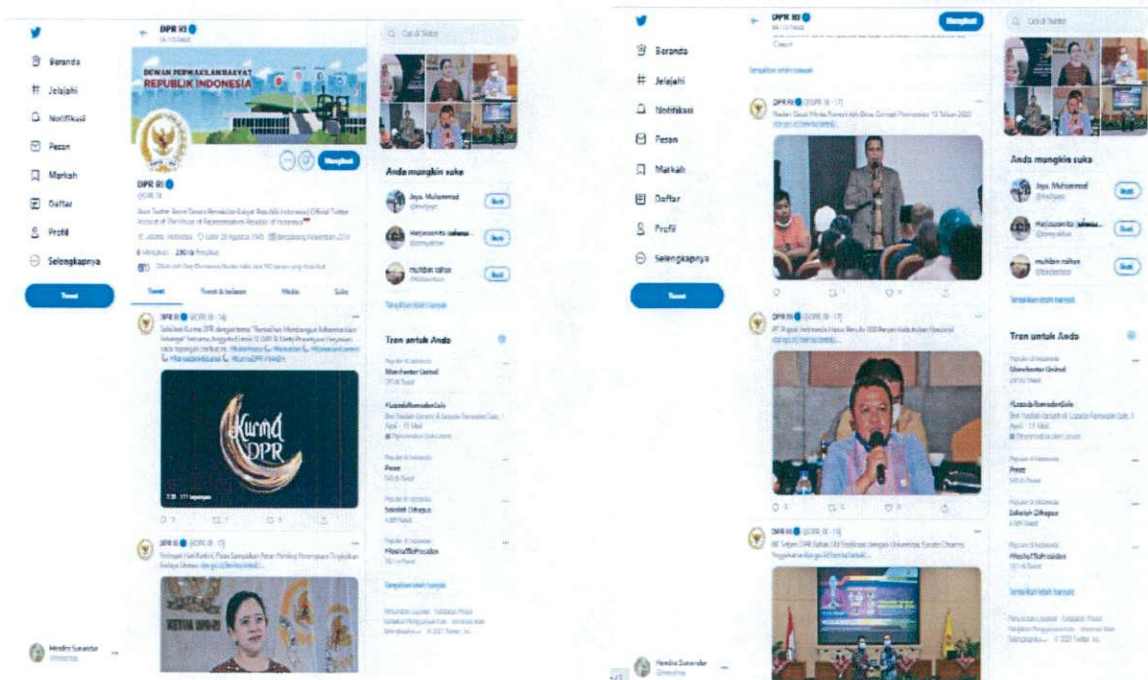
Beranda
Jelajahi
Notifikasi
Pesan
Markah
Daftar
Profil
Selengkapnya
Tweet

DPR RI
DEWAN PERWAKILAN RAKYAT
REPUBLIK INDONESIA
Mengikuti
DPR RI
@DPR_RI
Akun Twitter Resmi Dewan Perwakilan Rakyat Republik Indonesia
Jakarta, Indonesia
Tweet
Tweet & balasan
Media
Suka
Kurma DPR
ketua DPR RI

Cari di Twitter
Anda mungkin suka
Jaya. Muhammad
Ikuti
Ikuti
muhbin rahya
Ikuti
Tampilkan lebih banyak
Tren untuk Anda
Manchester United
#LazadaRamadanSale
Pesan
Sekolah Dibuka
Tampilkan lebih banyak
Hendra Sunandar

Beranda
Jelajahi
Notifikasi
Pesan
Markah
Daftar
Profil
Selengkapnya
Tweet
DPR RI
Mengikuti
Cari di Twitter
Anda mungkin suka
Jaya. Muhammad
Ikuti
Ikuti
muhbin rahya
Ikuti
Tampilkan lebih banyak
Tren untuk Anda
Manchester United
#LazadaRamadanSale
Prese
Sekolah Dibuka
Tampilkan lebih banyak
Hendra Sunandar